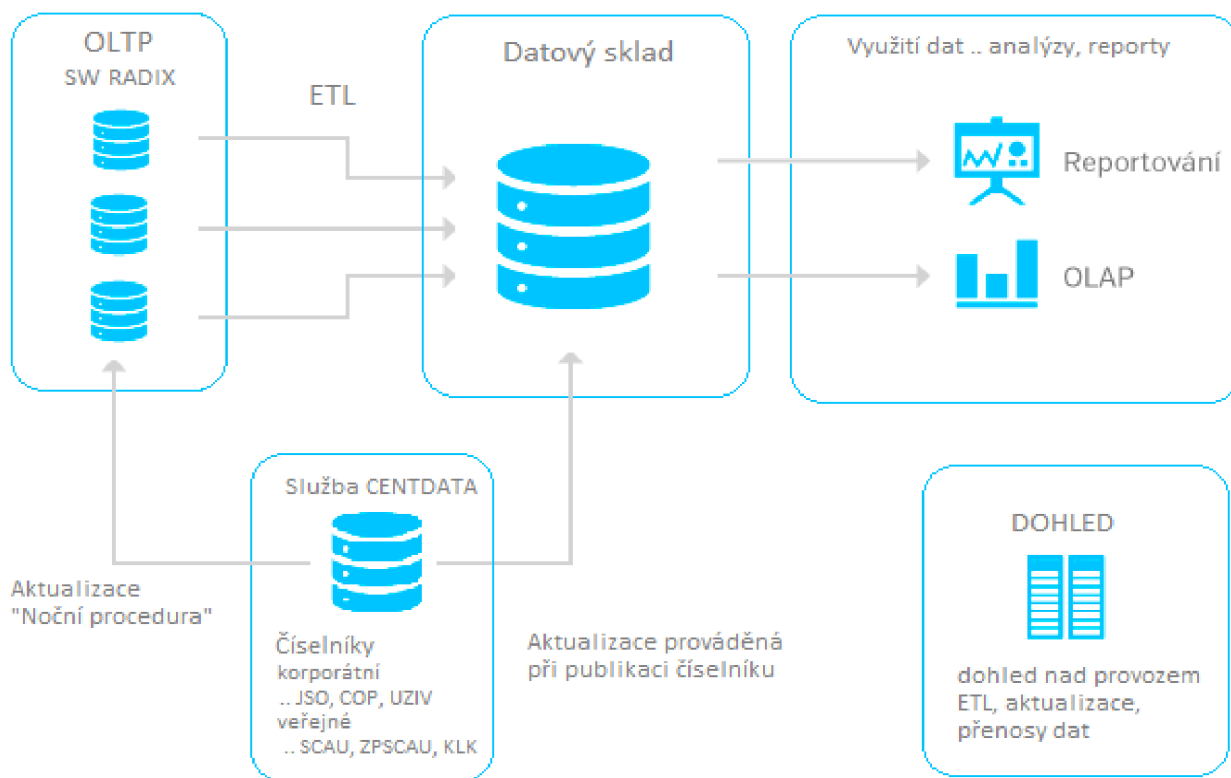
OLTP
SW RADIX

ETL

Datový sklad

Využití dat .. analýzy, reporty

Reportování

OLAP

Služba CENTDATA

Aktualizace
"Noční procedura"

Číselníky
korporátní
.. JSO, COP, UZIV
veřejné
.. SCAU, ZPSCAU, KLK

Aktualizace prováděná
při publikaci číselníku

DOHLED

dohled nad provozem
ETL, aktualizace,
přenosy dat